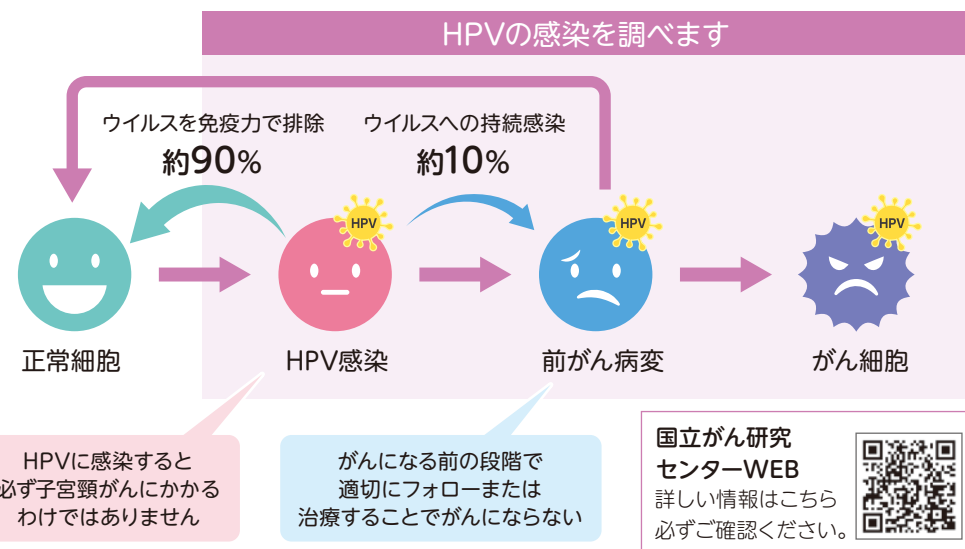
HPVの感染を調べます

ウイルスを免疫力で排除
約90%

ウイルスへの持続感染
約10%

HPV

HPV

HPV

正常細胞

HPV感染

前がん病変

がん細胞

HPVに感染すると
必ず子宮頸がんにかかる
わけではありません

がんになる前の段階で
適切にフォローまたは
治療することでがんにならない

国立がん研究
センターWEB
詳しい情報はこちら
必ずご確認ください。